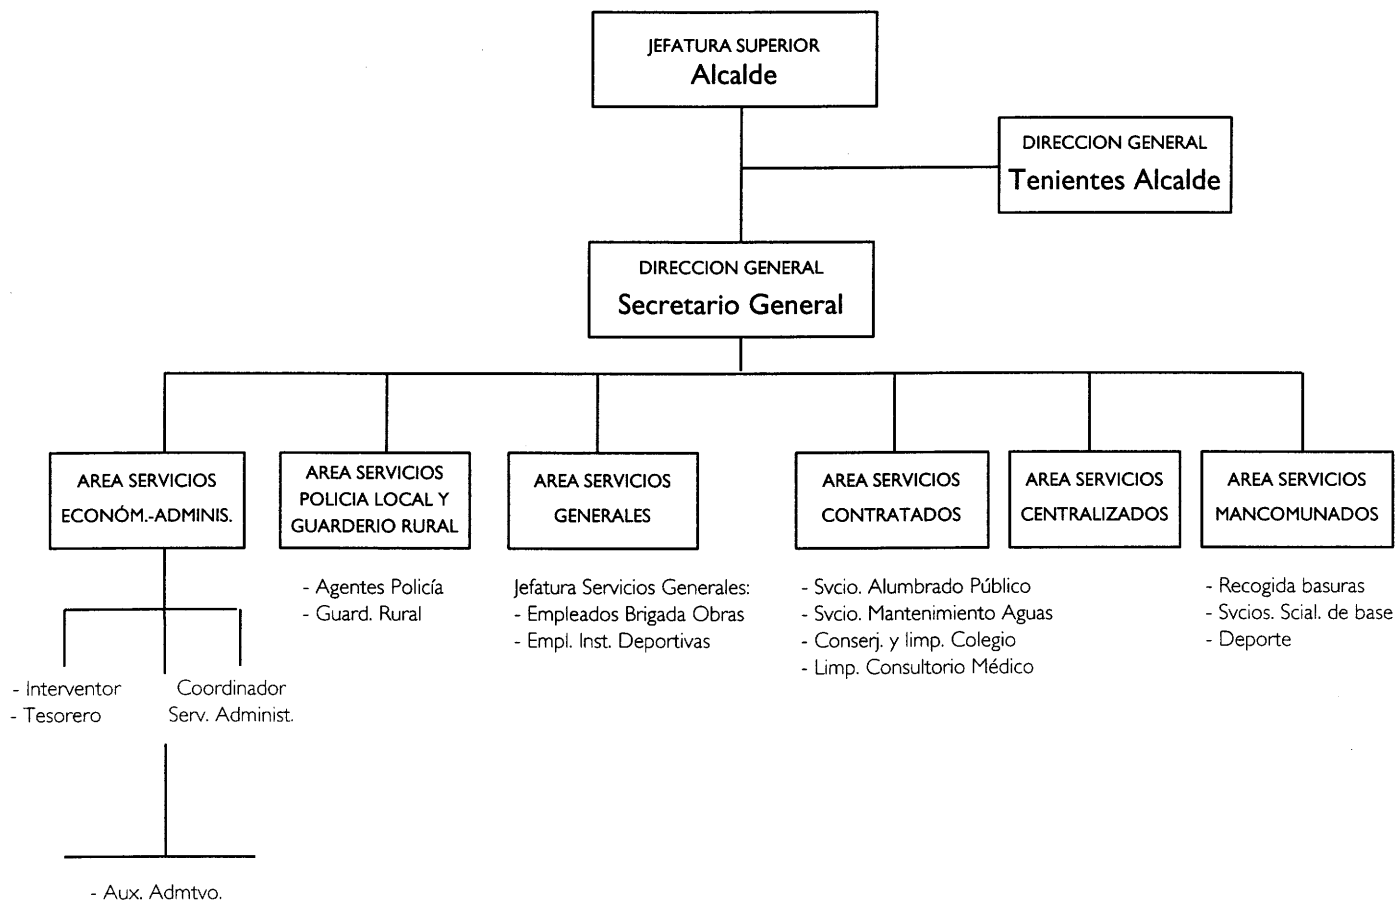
JEFATURA SUPERIOR
Alcalde

DIRECCION GENERAL
Tenientes Alcalde

DIRECCION GENERAL
Secretario General

AREA SERVICIOS ECONÓM.-ADMINIS.

AREA SERVICIOS POLICIA LOCAL Y GUARDERIO RURAL

AREA SERVICIOS GENERALES

AREA SERVICIOS CONTRATADOS

AREA SERVICIOS CENTRALIZADOS

AREA SERVICIOS MANCOMUNADOS

- Agentes Policía
- Guard. Rural

Jefatura Servicios Generales:
- Empleados Brigada Obras
- Empl. Inst. Deportivas

- Svcio. Alumbrado Público
- Svcio. Mantenimiento Aguas
- Conserj. y limp. Colegio
- Limp. Consultorio Médico

- Recogida basuras
- Svcios. Scial. de base
- Deporte

- Interventor
- Tesorero

Coordinador
Serv. Administ.

- Aux. Admtvo.